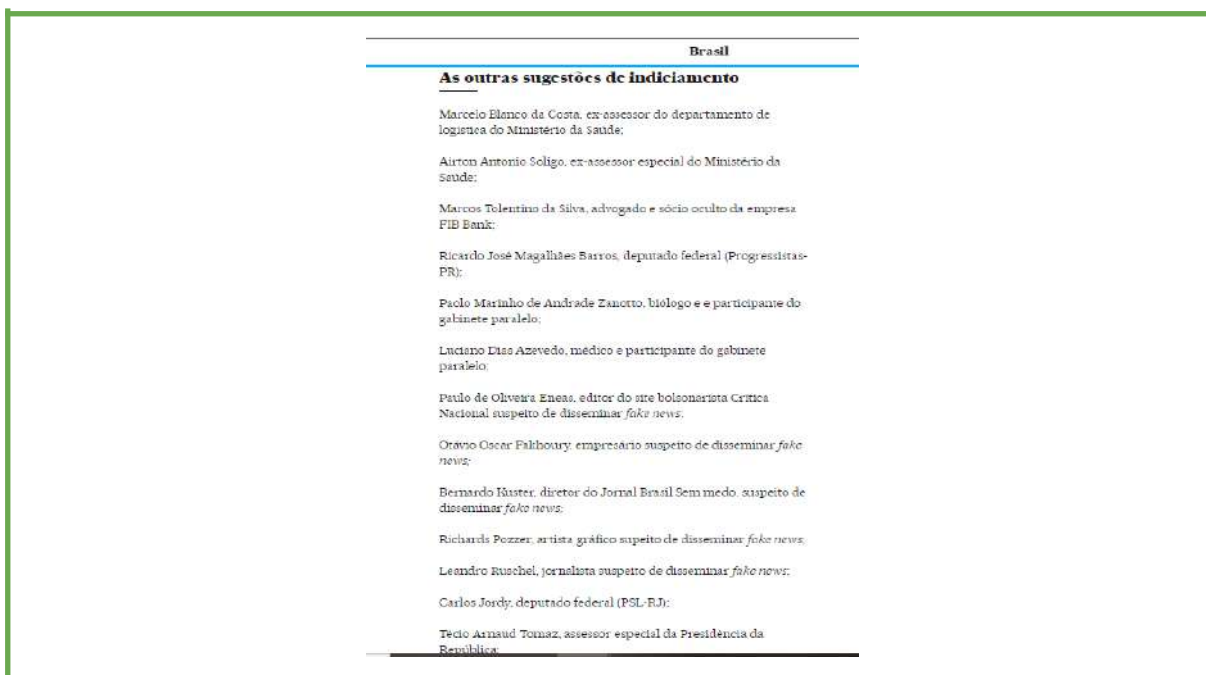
Brasil

As outras sugestões de indiciamento

Marcelo Blanco da Costa, ex-assessor do departamento de logística do Ministério da Saúde;

Airton Antonio Soligo, ex-assessor especial do Ministério da Saúde;

Marcos Tolentino da Silva, advogado e sócio oculto da empresa FIB Bank;

Ricardo José Magalhães Barros, deputado federal (Progressistas-PR);

Paolo Marinho de Andrade Zanotto, biólogo e e participante do gabinete paralelo;

Luciano Dias Azevedo, médico e participante do gabinete paralelo;

Paulo de Oliveira Eneas, editor do site bolsonarista Crítica Nacional suspeito de disseminar *fake news*;

Otávio Oscar Fakhoury, empresário suspeito de disseminar *fake news*;

Bernardo Küster, diretor do Jornal Brasil Sem medo, suspeito de disseminar *fake news*;

Richards Pozzer, artista gráfico suspeito de disseminar *fake news*;

Leandro Ruschel, jornalista suspeito de disseminar *fake news*;

Carlos Jordy, deputado federal (PSL-RJ);

Técio Arnaud Tomaz, assessor especial da Presidência da República;